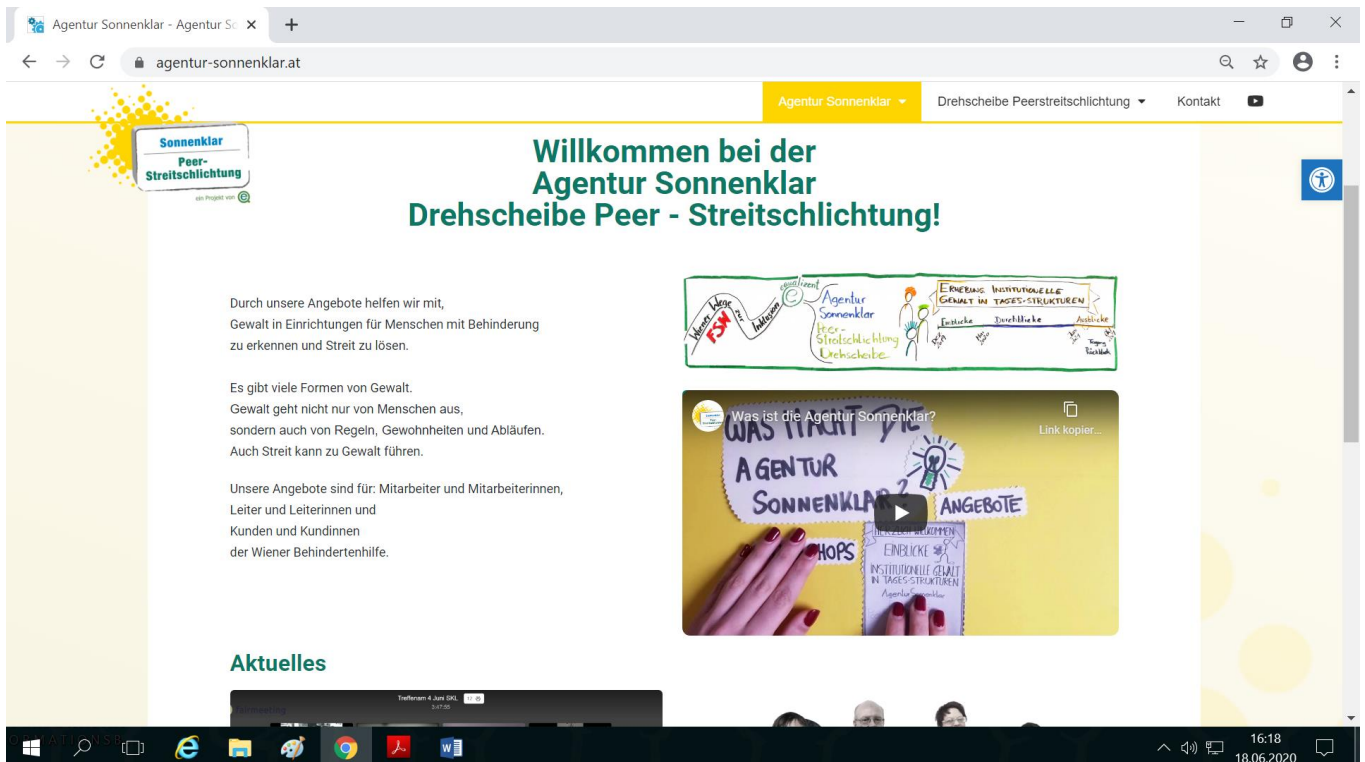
Agentur Sonnenklar - Agentur So ×
+
agentur-sonnenklar.at

Agentur Sonnenklar ▾
Drehscheibe Peerstreitschlichtung ▾
Kontakt

Sonnenklar
Peer-Streitschlichtung
ein Projekt von

Willkommen bei der
Agentur Sonnenklar
Drehscheibe Peer - Streitschlichtung!

Durch unsere Angebote helfen wir mit,
Gewalt in Einrichtungen für Menschen mit Behinderung
zu erkennen und Streit zu lösen.

Es gibt viele Formen von Gewalt.
Gewalt geht nicht nur von Menschen aus,
sondern auch von Regeln, Gewohnheiten und Abläufen.
Auch Streit kann zu Gewalt führen.

Unsere Angebote sind für: Mitarbeiter und Mitarbeiterinnen,
Leiter und Leiterinnen und
Kunden und Kundinnen
der Wiener Behindertenhilfe.

Wiener Wege zur Inklusion
FSW
equalizent
Agentur Sonnenklar
Peer-Streitschlichtung
Drehscheibe
Erhebung Institutionelle Gewalt in Tages-Strukturen
Einblicke
Durchblicke
Ausblicke
Rückblick

Was ist die Agentur Sonnenklar?
Link kopier...
WAS MACHT DIE AGENTUR SONNENKLAR?
ANGEBOTE
HOPS
HERZLICH WILLKOMMEN
EINBLICKE
INSTITUTIONELLE GEWALT IN TAGES-STRUKTUREN
Agentur Sonnenklar

Aktuelles

Treffenam 4 Juni SKL

16:18
18.06.2020